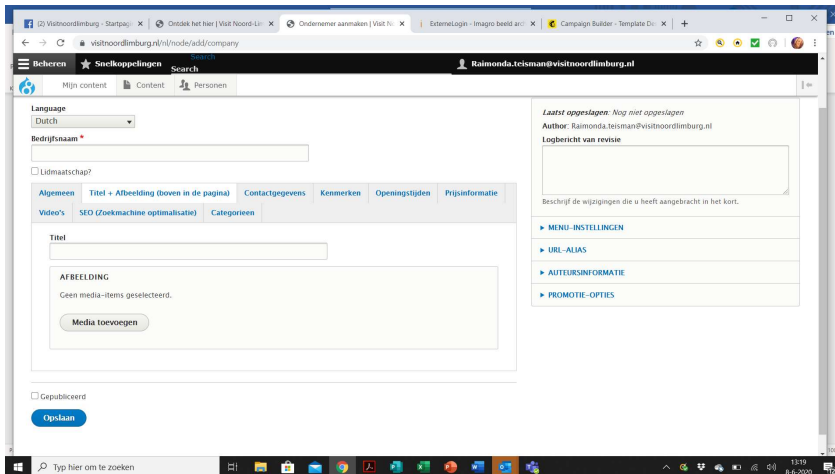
(2) Visitnoordlimburg - Startpagina | Ontdek het hier | Visit Noord-Li | Ondernemer aanmaken | Visit No | ExterneLogin - Imagro beeld and | Campaign Builder - Template De

visitnoordlimburg.nl/nl/node/add/company

Beheren | Snelkoppelingen | Search | Raimonda.teisman@visitnoordlimburg.nl

Mijn content | Content | Personen

Language
Dutch

Bedrijfsnaam *

Lidmaatschap?

Algemeen | Titel + Afbeelding (boven in de pagina) | Contactgegevens | Kenmerken | Openingstijden | Prijsinformatie | Video's | SEO (Zoekmachine optimalisatie) | Categorieen

Titel

AFBEELDING
Geen media-items geselecteerd.
Media toevoegen

Gepubliceerd

Opslaan

Laatst opgeslagen: Nog niet opgeslagen
Author: Raimonda.teisman@visitnoordlimburg.nl
Logbericht van revisie

Beschrijf de wijzigingen die u heeft aangebracht in het kort.

▸ MENU-INSTELLINGEN
▸ URL-ALIAS
▸ AUTEURSINFORMATIE
▸ PROMOTIE-OPTIES

Typ hier om te zoeken

13:19
8-6-2020